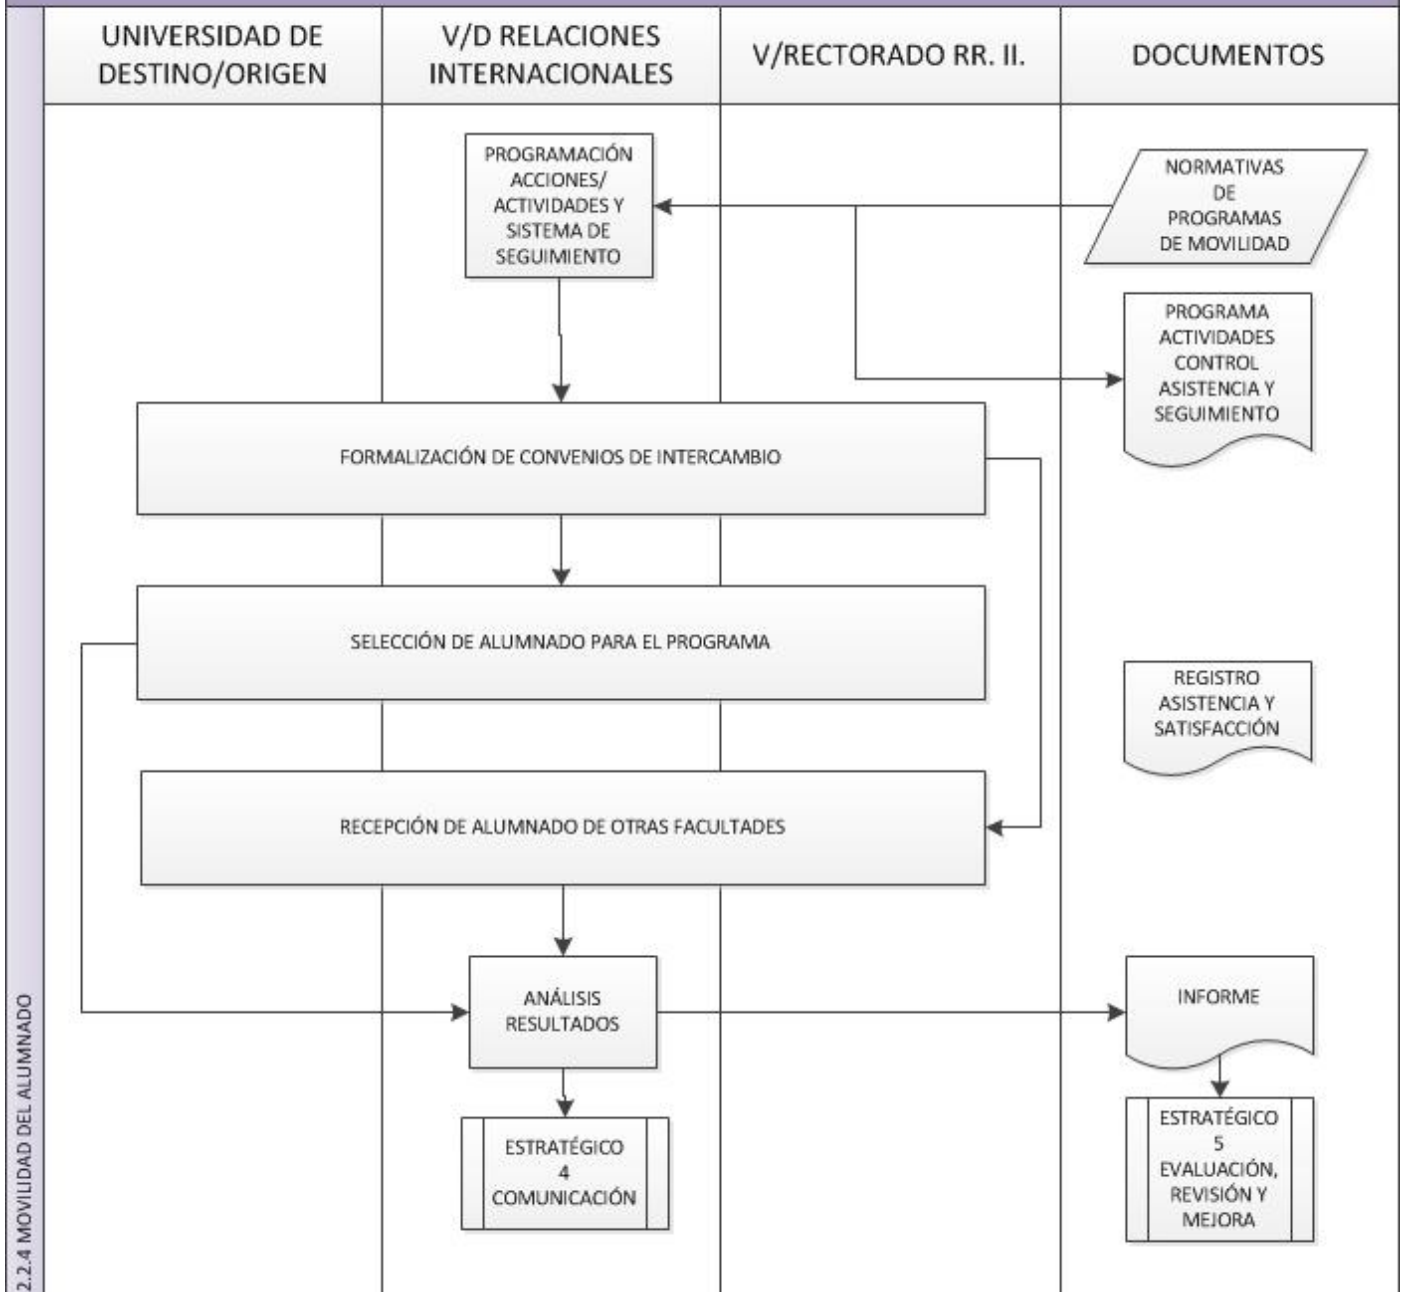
UNIVERSIDAD DE DESTINO/ORIGEN

V/D RELACIONES INTERNACIONALES

V/RECTORADO RR. II.

DOCUMENTOS

PROGRAMACIÓN ACCIONES/ ACTIVIDADES Y SISTEMA DE SEGUIMIENTO

NORMATIVAS DE PROGRAMAS DE MOVILIDAD

PROGRAMA ACTIVIDADES CONTROL ASISTENCIA Y SEGUIMIENTO

FORMALIZACIÓN DE CONVENIOS DE INTERCAMBIO

SELECCIÓN DE ALUMNADO PARA EL PROGRAMA

REGISTRO ASISTENCIA Y SATISFACCIÓN

RECEPCIÓN DE ALUMNADO DE OTRAS FACULTADES

ANÁLISIS RESULTADOS

INFORME

ESTRATÉGICO 4 COMUNICACIÓN

ESTRATÉGICO 5 EVALUACIÓN, REVISIÓN Y MEJORA

2.2.4 MOVILIDAD DEL ALUMNADO